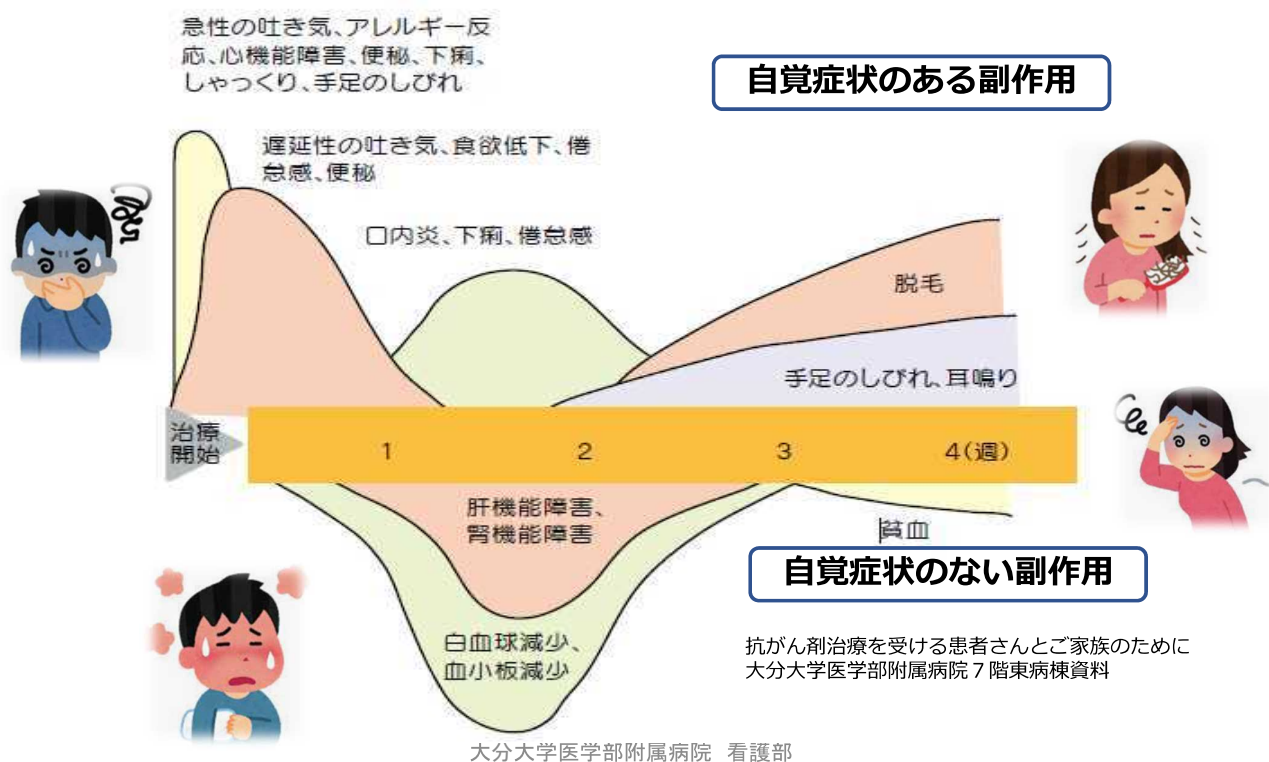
急性の吐き気、アレルギー反応、心機能障害、便秘、下痢、しゃっくり、手足のしびれ

自覚症状のある副作用

遅延性の吐き気、食欲低下、倦怠感、便秘

口内炎、下痢、倦怠感

脱毛

手足のしびれ、耳鳴り

治療開始

1

2

3

4(週)

肝機能障害、腎機能障害

貧血

自覚症状のない副作用

白血球減少、血小板減少

抗がん剤治療を受ける患者さんとご家族のために
大分大学医学部附属病院７階東病棟資料

大分大学医学部附属病院　看護部